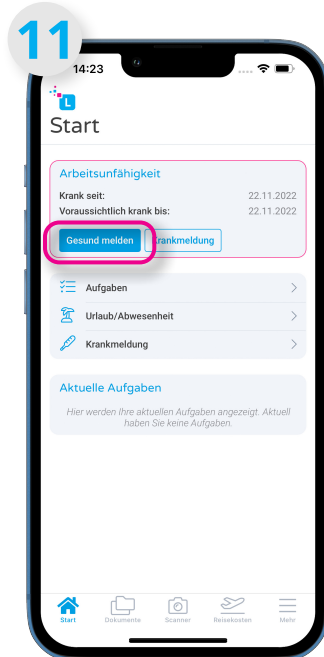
11

14:23

L

Start

Arbeitsunfähigkeit

Krank seit: 22.11.2022

Voraussichtlich krank bis: 22.11.2022

Gesund melden Krankmeldung

Aufgaben

Urlaub/Abwesenheit

Krankmeldung

Aktuelle Aufgaben

Hier werden Ihre aktuellen Aufgaben angezeigt. Aktuell haben Sie keine Aufgaben.

Start Dokumente Scanner Reisekosten Mehr